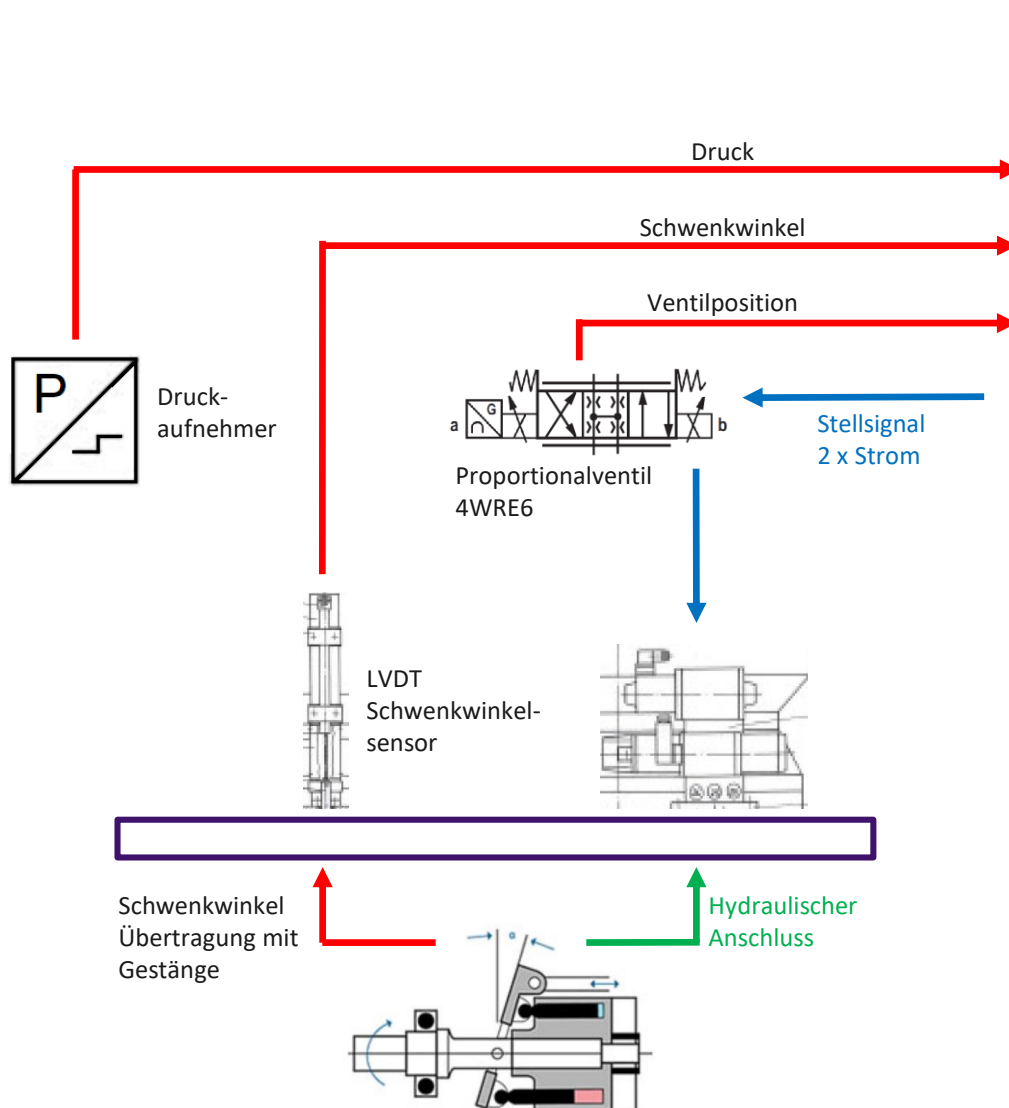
Druck

Schwenkwinkel

Ventilposition

P

Druckaufnehmer

a

G

b

Stellsignal
2 x Strom

Proportionalventil
4WRE6

LVDT
Schwenkwinkelsensor

Schwenkwinkel
Übertragung mit
Gestänge

Hydraulischer
Anschluss